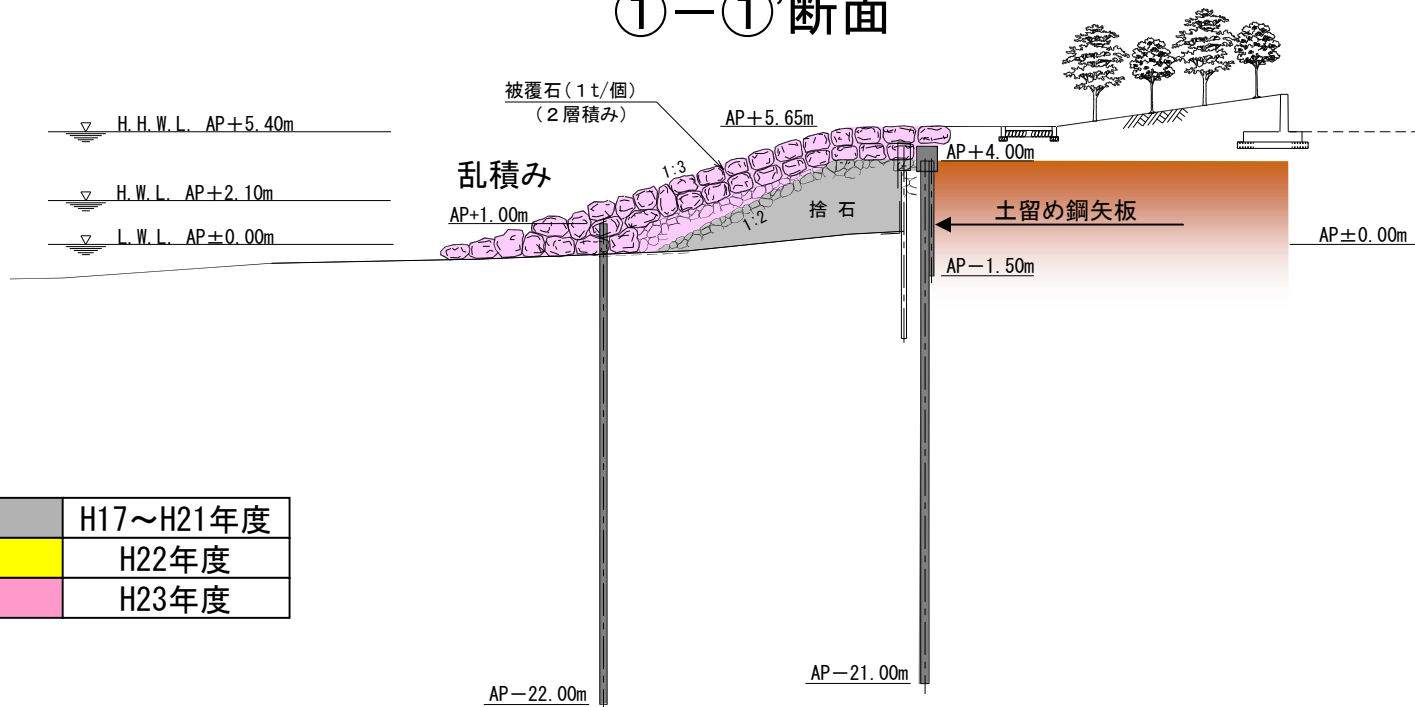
①−①'断面

被覆石(1t/個)
(2層積み)

H.H.W.L. AP+5.40m

AP+5.65m

AP+4.00m

乱積み

1:3

H.W.L. AP+2.10m

AP+1.00m

捨 石

1:2

土留め鋼矢板

L.W.L. AP±0.00m

AP±0.00m

AP−1.50m

| | |
|---|---|
| | H17～H21年度 |
| | H22年度 |
| | H23年度 |

AP−21.00m

AP−22.00m